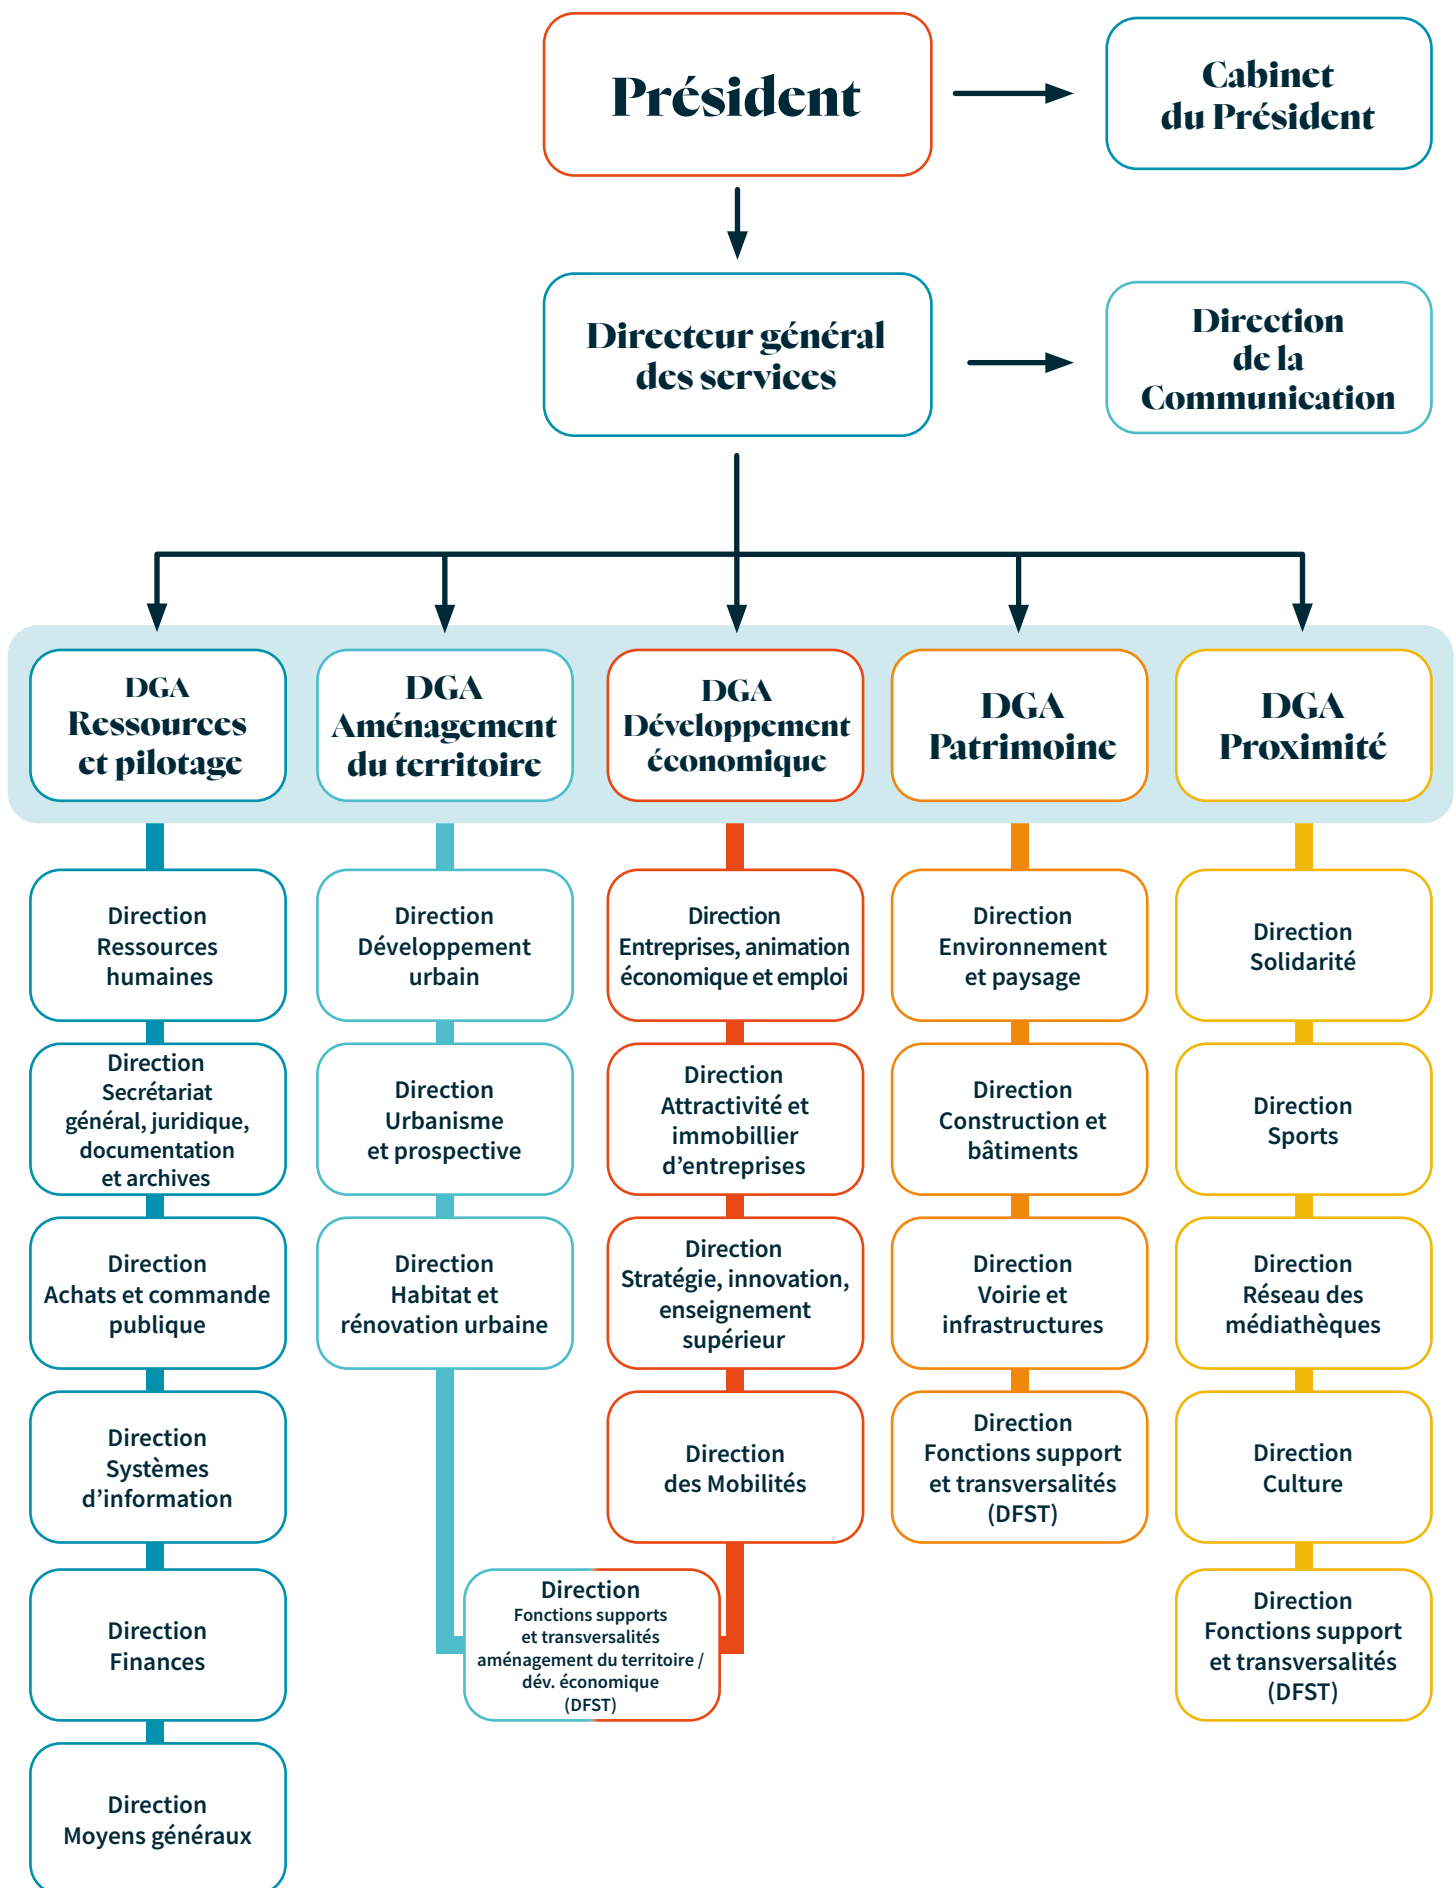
Président

Cabinet du Président

Directeur général des services

Direction de la Communication

DGA Ressources et pilotage

DGA Aménagement du territoire

DGA Développement économique

DGA Patrimoine

DGA Proximité

Direction Ressources humaines

Direction Secrétariat général, juridique, documentation et archives

Direction Achats et commande publique

Direction Systèmes d'information

Direction Finances

Direction Moyens généraux

Direction Développement urbain

Direction Urbanisme et prospective

Direction Habitat et rénovation urbaine

Direction Entreprises, animation économique et emploi

Direction Attractivité et immobilier d'entreprises

Direction Stratégie, innovation, enseignement supérieur

Direction des Mobilités

Direction Fonctions supports et transversalités aménagement du territoire / dév. économique (DFST)

Direction Environnement et paysage

Direction Construction et bâtiments

Direction Voirie et infrastructures

Direction Fonctions support et transversalités (DFST)

Direction Solidarité

Direction Sports

Direction Réseau des médiathèques

Direction Culture

Direction Fonctions support et transversalités (DFST)